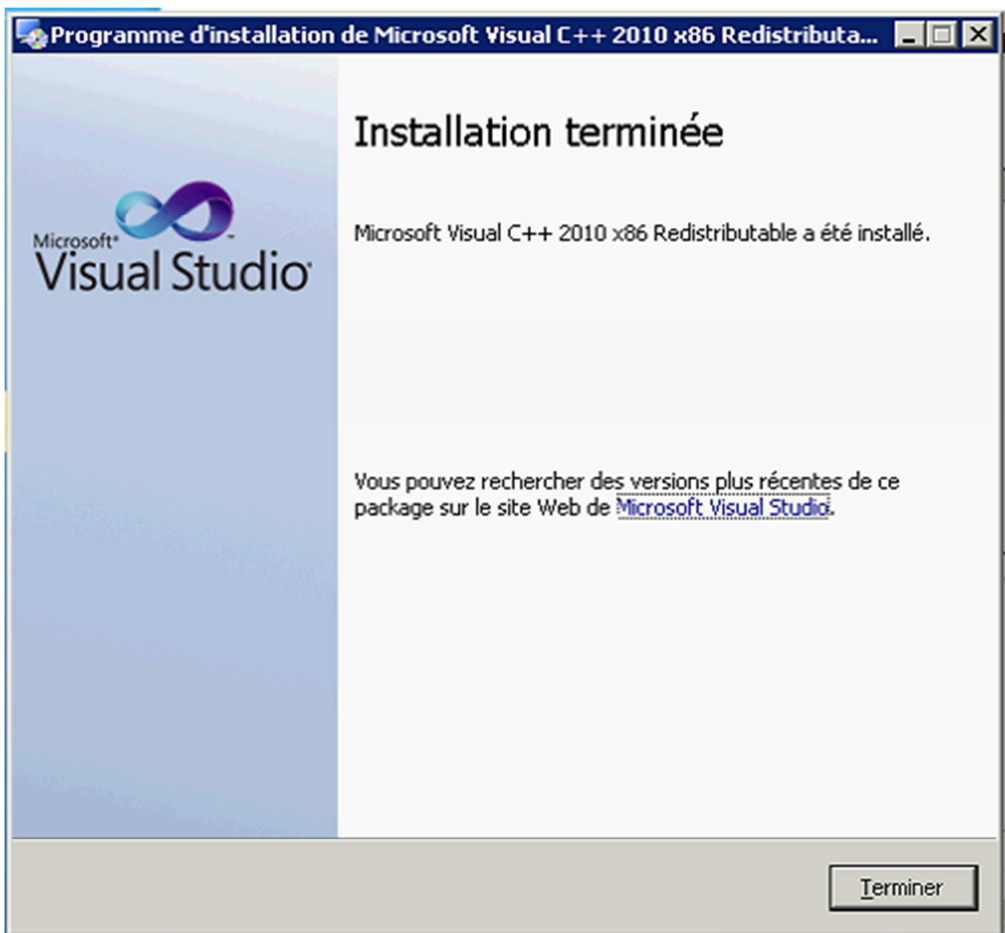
Programme d'installation de Microsoft Visual C++ 2010 x86 Redistributa...

Microsoft® Visual Studio®

Installation terminée

Microsoft Visual C++ 2010 x86 Redistributable a été installé.

Vous pouvez rechercher des versions plus récentes de ce package sur le site Web de Microsoft Visual Studio.

Terminer